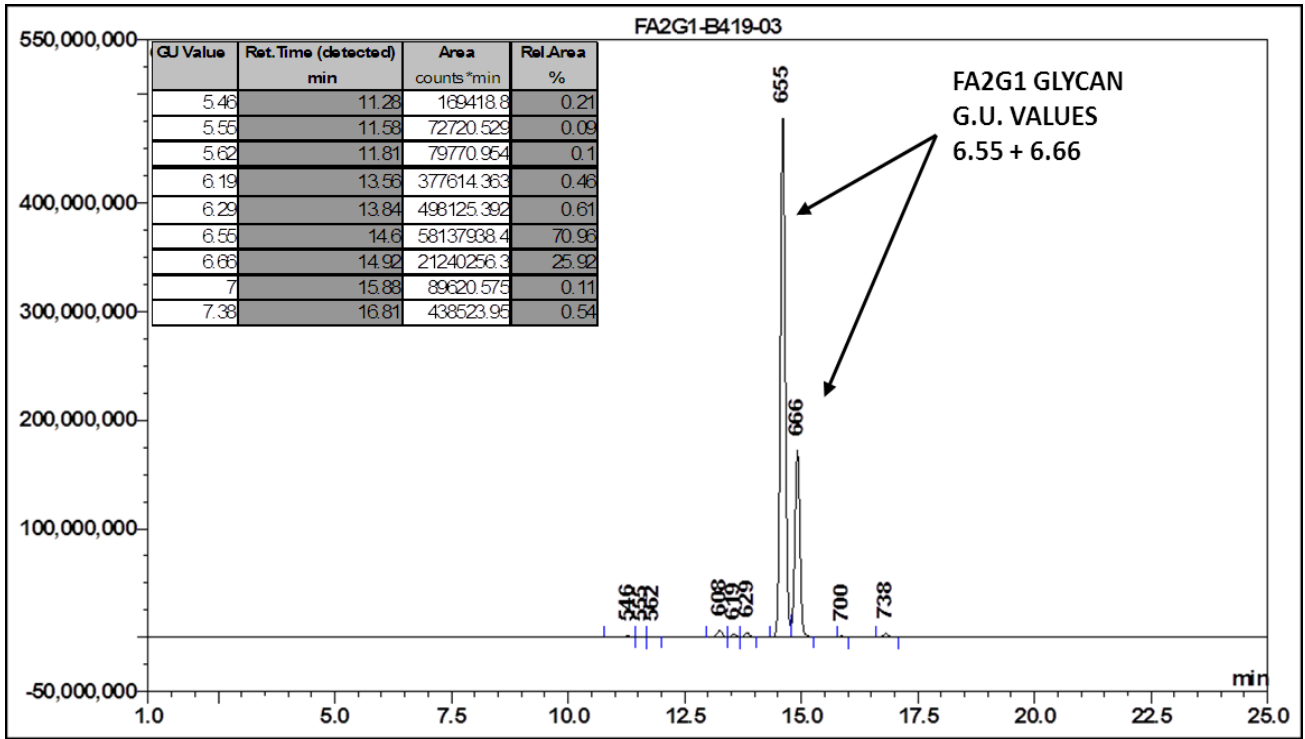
FA2G1-B419-03

550,000,000

| GU Value | Ret.Time (detected) | Area | Rel.Area |
|---|---|---|---|
| | min | counts*min | % |
| 5.46 | 11.28 | 169418.8 | 0.21 |
| 5.55 | 11.58 | 72720.529 | 0.09 |
| 5.62 | 11.81 | 79770.954 | 0.1 |
| 6.19 | 13.56 | 377614.363 | 0.46 |
| 6.29 | 13.84 | 498125.392 | 0.61 |
| 6.55 | 14.6 | 58137938.4 | 70.96 |
| 6.66 | 14.92 | 21240256.3 | 25.92 |
| 7 | 15.88 | 89620.575 | 0.11 |
| 7.38 | 16.81 | 438523.95 | 0.54 |

FA2G1 GLYCAN
G.U. VALUES
6.55 + 6.66

655
666
546
555
562
608
619
629
700
738

400,000,000
300,000,000
200,000,000
100,000,000
-50,000,000

min

1.0 5.0 7.5 10.0 12.5 15.0 17.5 20.0 22.5 25.0